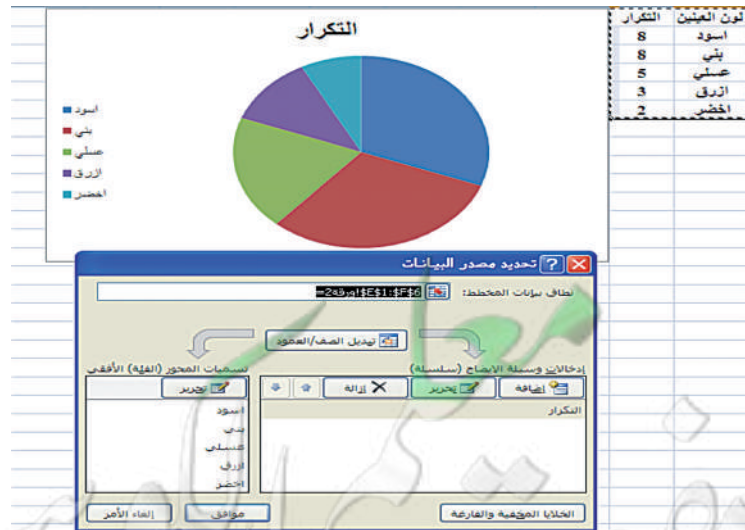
| لون العينين | التكرار |
|---|---|
| اسود | 8 |
| بني | 8 |
| عسلي | 5 |
| ازرق | 3 |
| اخضر | 2 |

التكرار

اسود
بني
عسلي
أزرق
اخضر

تحديد مصدر البيانات

نطاق بيانات المخطط: =ورقة2!$E$1:$F$6

تبديل الصف/العمود

إدخالات وسيلة الإيضاح (سلسلة)

إضافة
تحرير
إزالة

التكرار

تسميات المحور (الفئة) الأفقي

تحرير

اسود
بني
عسلي
ازرق
اخضر

الخلايا المخفية والفارغة

موافق
إلغاء الأمر